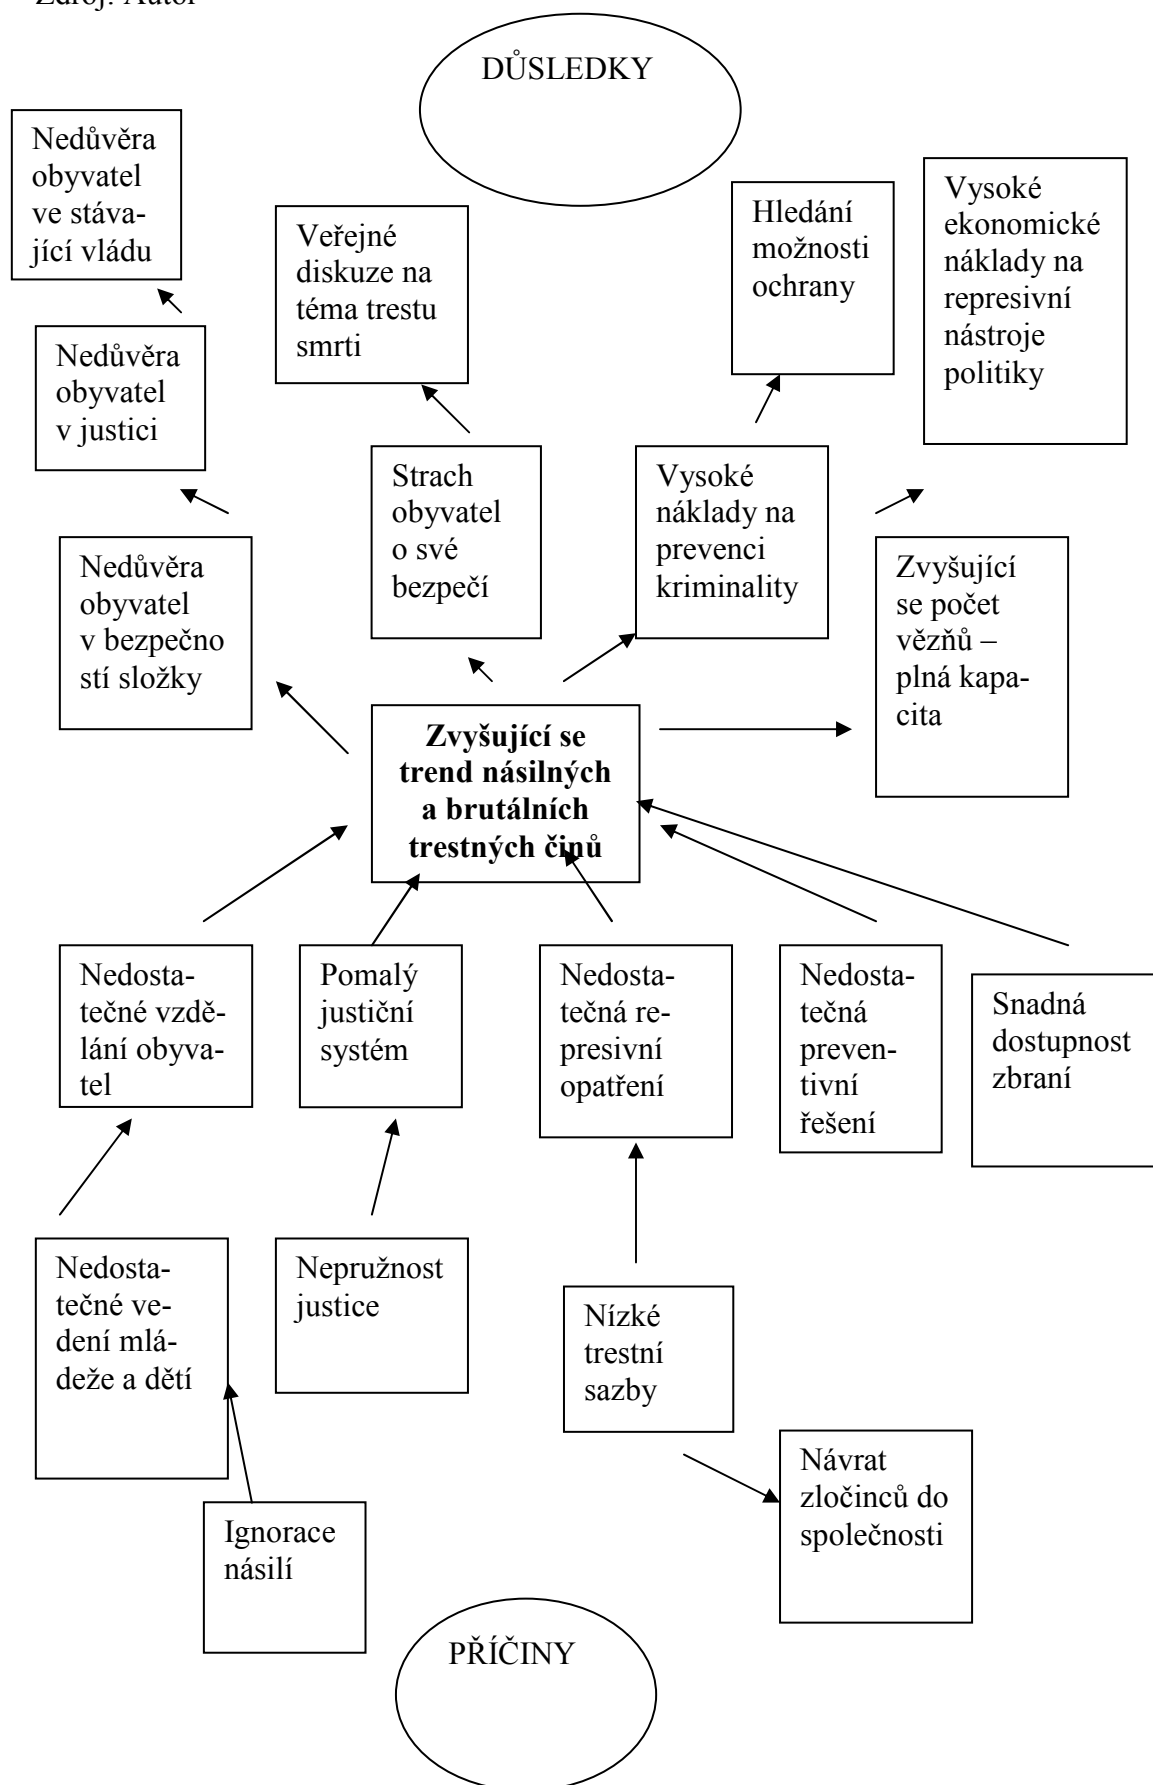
Zdroj: Autor

DŮSLEDKY

Nedůvěra obyvatel ve stávající vládu

Veřejné diskuze na téma trestu smrti

Hledání možnosti ochrany

Vysoké ekonomické náklady na represivní nástroje politiky

Nedůvěra obyvatel v justici

Strach obyvatel o své bezpečí

Vysoké náklady na prevenci kriminality

Nedůvěra obyvatel v bezpečnostní složky

Zvyšující se počet vězňů – plná kapacita

**Zvyšující se trend násilných a brutálních trestných činů**

Nedostatečné vzdělání obyvatel

Pomalý justiční systém

Nedostatečná represivní opatření

Nedostatečná preventivní řešení

Snadná dostupnost zbraní

Nedostatečné vedení mládeže a dětí

Nepružnost justice

Nízké trestní sazby

Návrat zločinců do společnosti

Ignorace násilí

PŘÍČINY